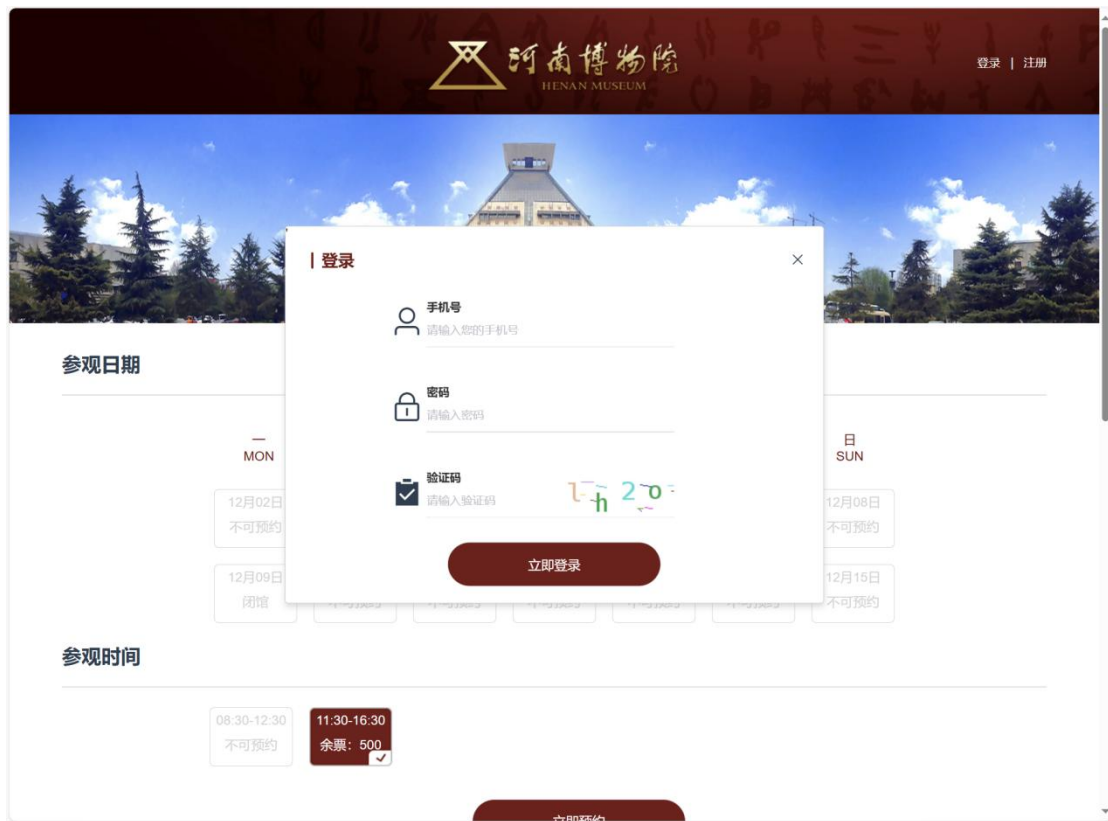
河南博物院
HENAN MUSEUM

登录 | 注册

参观日期

一
MON

日
SUN

12月02日
不可预约

12月08日
不可预约

12月09日
闭馆

12月15日
不可预约

登录

手机号
请输入您的手机号

密码
请输入密码

验证码
请输入验证码

立即登录

参观时间

08:30-12:30
不可预约

11:30-16:30
余票：500

立即预约